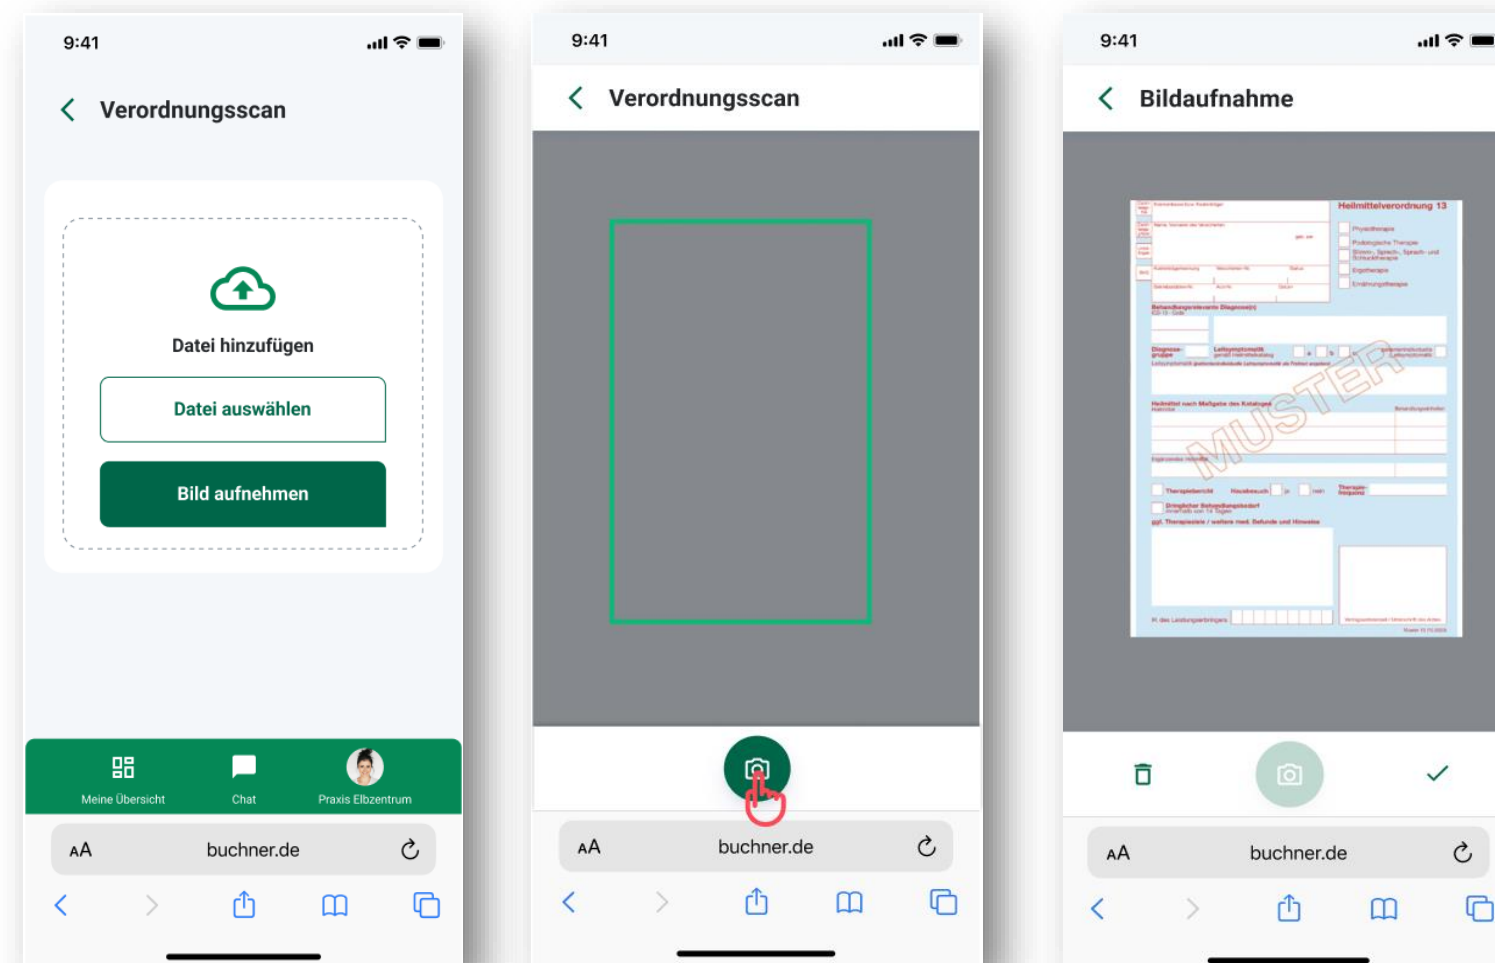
9:41

Verordnungsscan

Datei hinzufügen

Datei auswählen

Bild aufnehmen

Meine Übersicht

Chat

Praxis Elbzentrum

AA buchner.de

9:41

Verordnungsscan

AA buchner.de

9:41

Bildaufnahme

Heilmittelverordnung 13

MUSTER

AA buchner.de